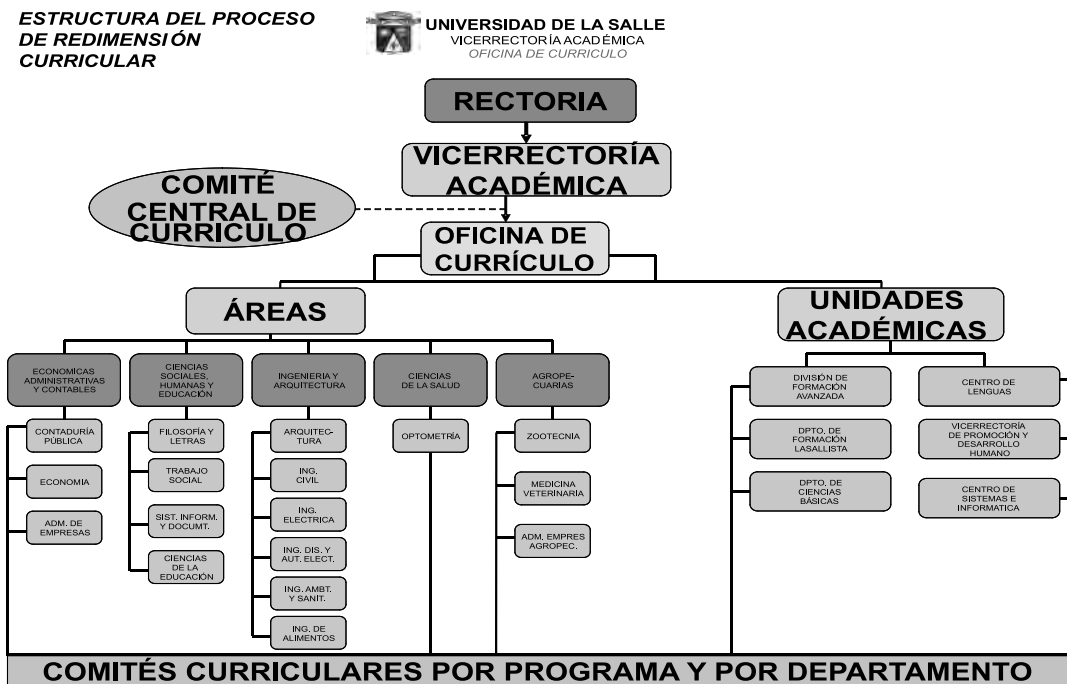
ESTRUCTURA DEL PROCESO DE REDIMENSIÓN CURRICULAR

UNIVERSIDAD DE LA SALLE
VICERRECTORÍA ACADÉMICA
OFICINA DE CURRICULO

RECTORIA

VICERRECTORÍA ACADÉMICA

COMITÉ CENTRAL DE CURRICULO

OFICINA DE CURRÍCULO

ÁREAS

UNIDADES ACADÉMICAS

ECONOMICAS ADMINISTRATIVAS Y CONTABLES

CONTADURÍA PÚBLICA

ECONOMIA

ADM. DE EMPRESAS

CIENCIAS SOCIALES, HUMANAS Y EDUCACIÓN

FILOSOFÍA Y LETRAS

TRABAJO SOCIAL

SIST. INFORM. Y DOCUMT.

CIENCIAS DE LA EDUCACIÓN

INGENIERIA Y ARQUITECTURA

ARQUITECTURA

ING. CIVIL

ING. ELECTRICA

ING. DIS. Y AUT. ELECT.

ING. AMBT. Y SANIT.

ING. DE ALIMENTOS

CIENCIAS DE LA SALUD

OPTOMETRÍA

AGROPECUARIAS

ZOOTECNIA

MEDICINA VETERINARIA

ADM. EMPRES AGROPEC.

DIVISIÓN DE FORMACIÓN AVANZADA

DPTO. DE FORMACIÓN LASALLISTA

DPTO. DE CIENCIAS BÁSICAS

CENTRO DE LENGUAS

VICERRECTORÍA DE PROMOCIÓN Y DESARROLLO HUMANO

CENTRO DE SISTEMAS E INFORMATICA

COMITÉS CURRICULARES POR PROGRAMA Y POR DEPARTAMENTO